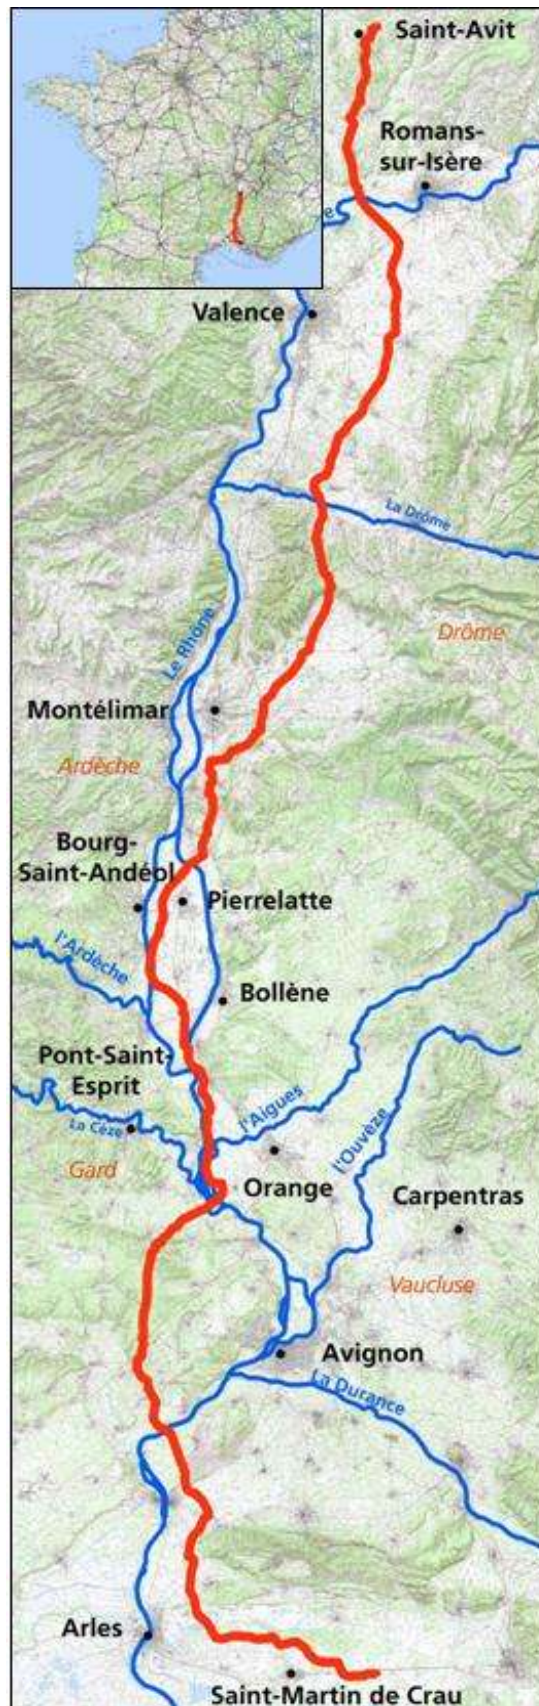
Saint-Avit
Romans-sur-Isère
Valence
La Drôme
Drôme
Le Rhône
Montélimar
Ardèche
Bourg-Saint-Andéol
Pierrelatte
l'Ardèche
Bollène
Pont-Saint-Esprit
l'Aigues
La Cèze
l'Ouvèze
Gard
Orange
Carpentras
Vaucluse
Avignon
La Durance
Arles
Saint-Martin de Crau